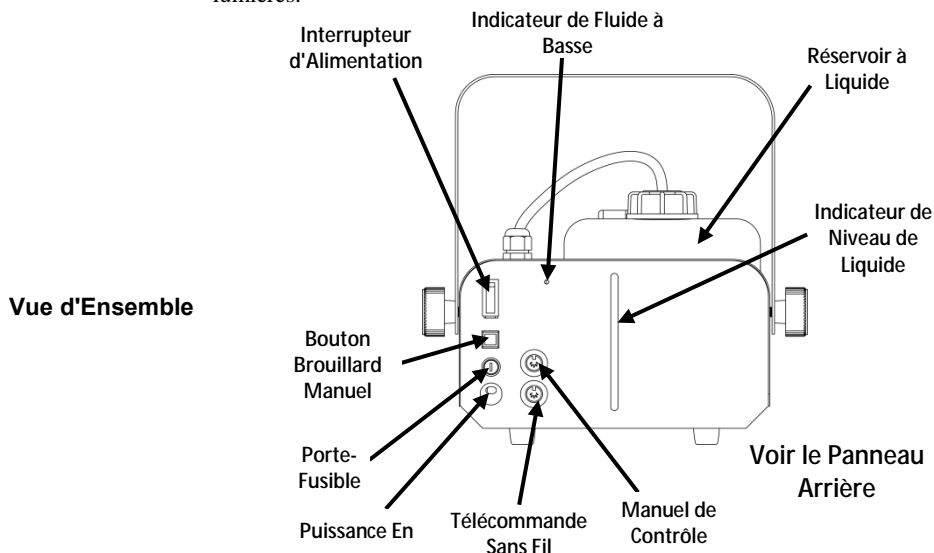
lumières.

Interrupteur d'Alimentation

Indicateur de Fluide à Basse

Réservoir à Liquide

Indicateur de Niveau de Liquide

Vue d'Ensemble

Bouton Brouillard Manuel

Porte-Fusible

Puissance En

Télécommande Sans Fil

Manuel de Contrôle

Voir le Panneau Arrière